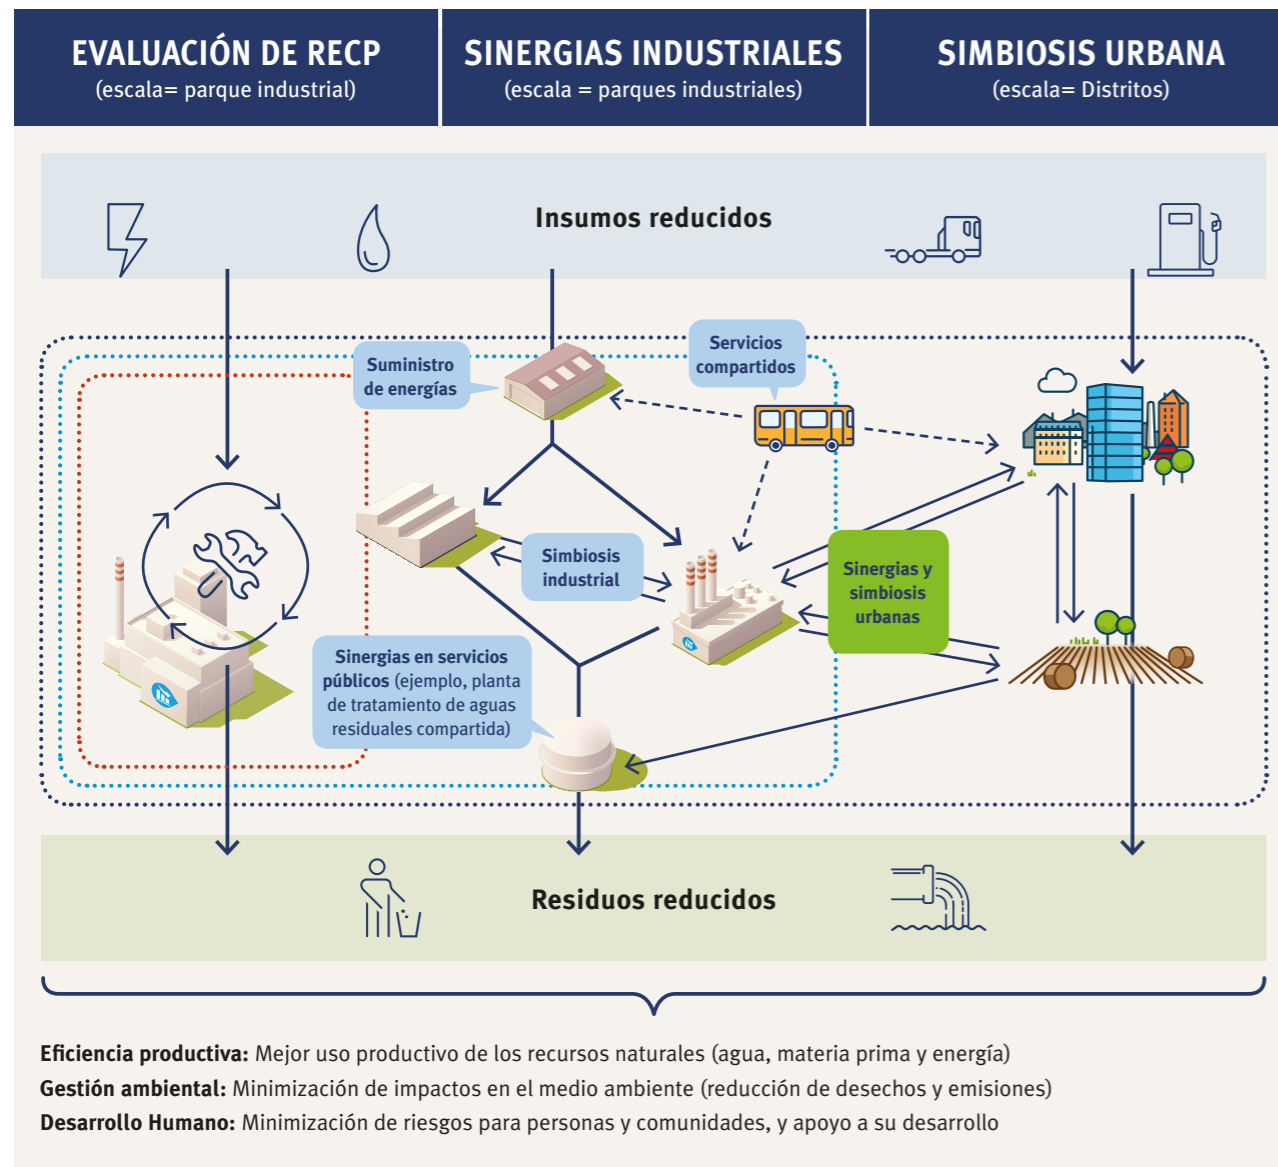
EVALUACIÓN DE RECP
(escala= parque industrial)

SINERGIAS INDUSTRIALES
(escala = parques industriales)

SIMBIOSIS URBANA
(escala= Distritos)

Insumos reducidos

Suministro de energías

Servicios compartidos

Simbiosis industrial

Sinergias y simbiosis urbanas

Sinergias en servicios públicos (ejemplo, planta de tratamiento de aguas residuales compartida)

Residuos reducidos

Eficiencia productiva: Mejor uso productivo de los recursos naturales (agua, materia prima y energía)
Gestión ambiental: Minimización de impactos en el medio ambiente (reducción de desechos y emisiones)
Desarrollo Humano: Minimización de riesgos para personas y comunidades, y apoyo a su desarrollo